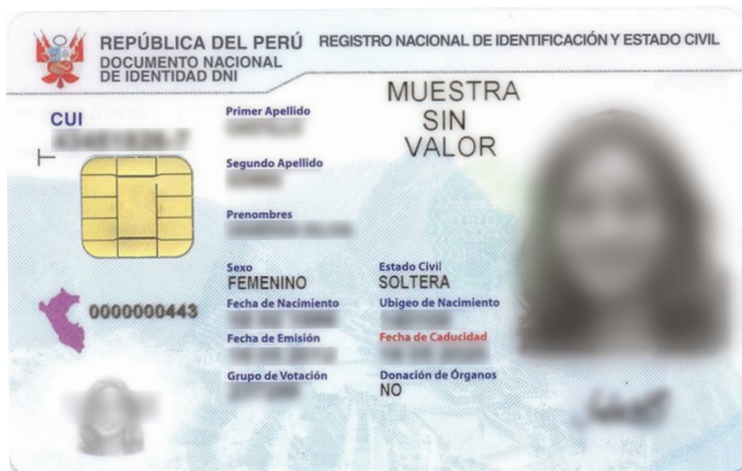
REPÚBLICA DEL PERÚ
DOCUMENTO NACIONAL DE IDENTIDAD DNI

REGISTRO NACIONAL DE IDENTIFICACIÓN Y ESTADO CIVIL

MUESTRA
SIN
VALOR

CUI
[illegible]

Primer Apellido
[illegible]

Segundo Apellido
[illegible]

Prenombres
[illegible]

Sexo
FEMENINO

Estado Civil
SOLTERA

Fecha de Nacimiento
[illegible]

Ubigeo de Nacimiento
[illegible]

0000000443

Fecha de Emisión
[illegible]

Fecha de Caducidad
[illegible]

Grupo de Votación
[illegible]

Donación de Órganos
NO